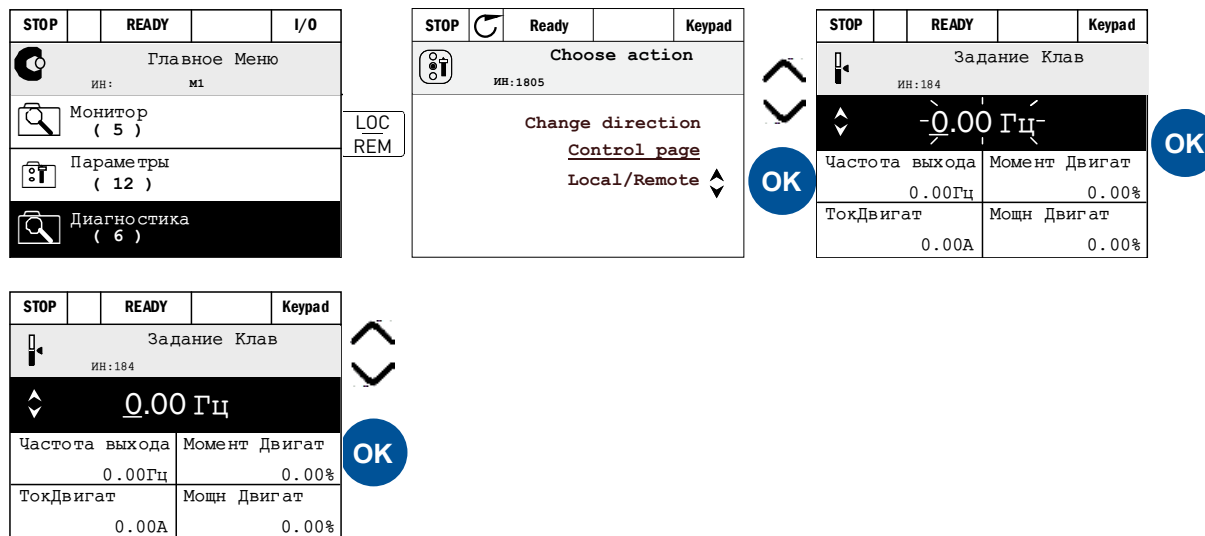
| STOP | | READY | | I/O |
|---|---|---|---|---|

Главное Меню
ИН: M1

Монитор
( 5 )

Параметры
( 12 )

Диагностика
( 6 )

LOC
REM

| STOP | | Ready | | Keypad |
|---|---|---|---|---|

Choose action
ИН:1805

Change direction
Control page
Local/Remote

OK

| STOP | | READY | | Keypad |
|---|---|---|---|---|

Задание Клав
ИН:184

0.00 Гц

| Частота выхода | Момент Двигат |
|---|---|
| 0.00Гц | 0.00% |
| ТокДвигат | Мощн Двигат |
| 0.00A | 0.00% |

OK

| STOP | | READY | | Keypad |
|---|---|---|---|---|

Задание Клав
ИН:184

0.00 Гц

| Частота выхода | Момент Двигат |
|---|---|
| 0.00Гц | 0.00% |
| ТокДвигат | Мощн Двигат |
| 0.00A | 0.00% |

OK